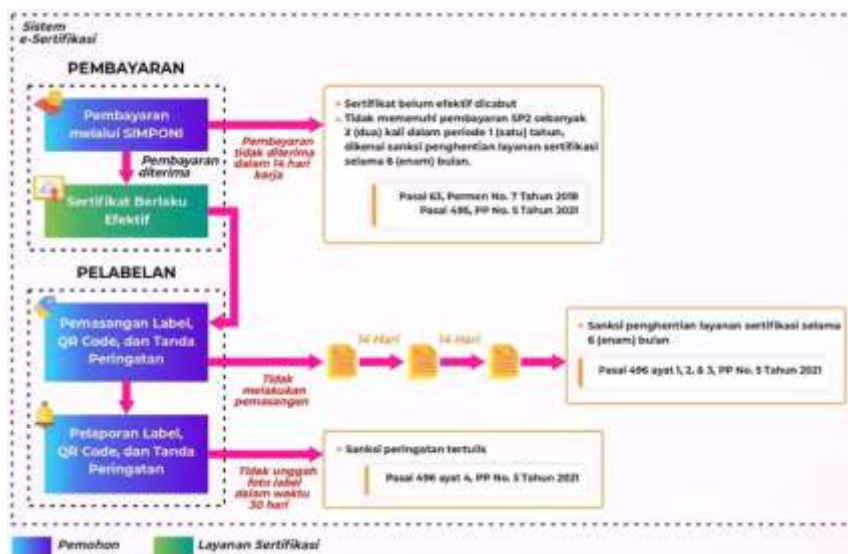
Sistem e-Sertifikasi

PEMBAYARAN

Pembayaran melalui SIMPONI

Pembayaran diterima

Sertifikat Berlaku Efektif

Pembayaran tidak diterima dalam 14 hari kerja

- Sertifikat belum efektif dicabut
- Tidak memenuhi pembayaran SP2 sebanyak 2 (dua) kali dalam periode 1 (satu) tahun, dikenai sanksi penghentian layanan sertifikasi selama 6 (enam) bulan.

Pasal 63, Permen No. 7 Tahun 2019
Pasal 495, PP No. 5 Tahun 2021

PELABELAN

Pemasangan Label, QR Code, dan Tanda Peringatan

Tidak melakukan pemasangan

14 Hari

14 Hari

- Sanksi penghentian layanan sertifikasi selama 6 (enam) bulan

Pasal 496 ayat 1, 2, & 3, PP No. 5 Tahun 2021

Pelaporan Label, QR Code, dan Tanda Peringatan

Tidak unggah foto label dalam waktu 30 hari

- Sanksi peringatan tertulis

Pasal 496 ayat 4, PP No. 5 Tahun 2021

Pemohon

Layanan Sertifikasi